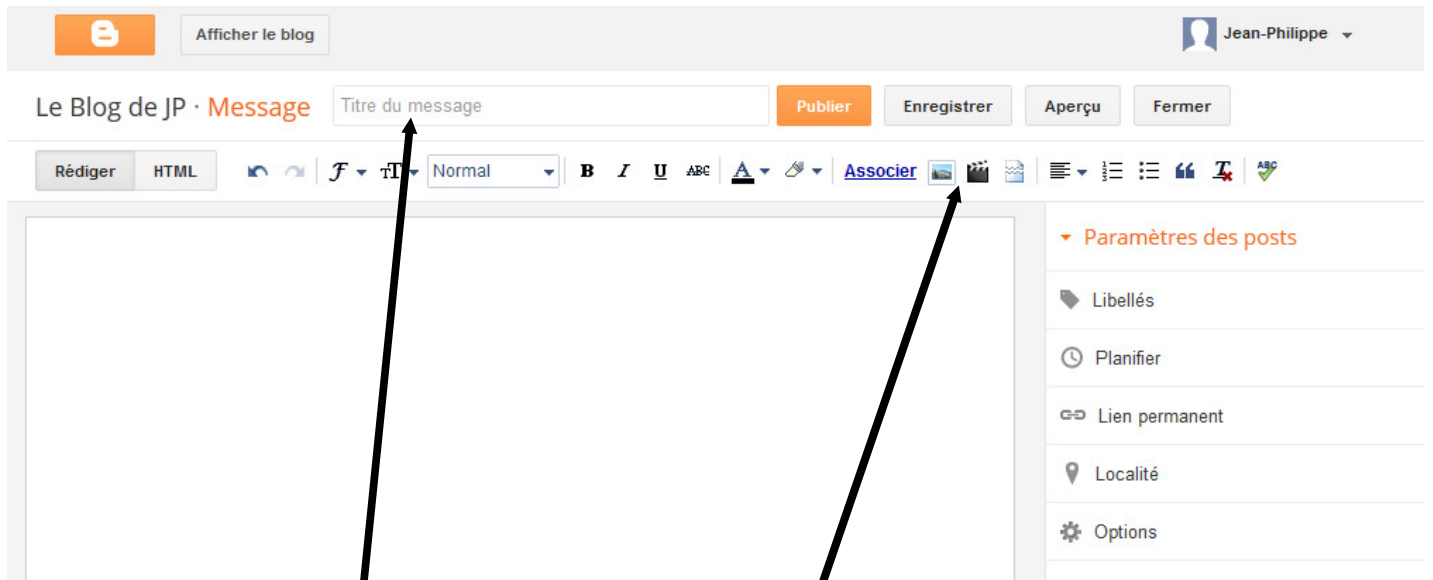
Afficher le blog

Jean-Philippe

Le Blog de JP · Message

Titre du message

Publier

Enregistrer

Aperçu

Fermer

Rédiger

HTML

Normal

B I U ABC

A

Associer

ABC

Paramètres des posts

Libellés

Planifier

Lien permanent

Localité

Options